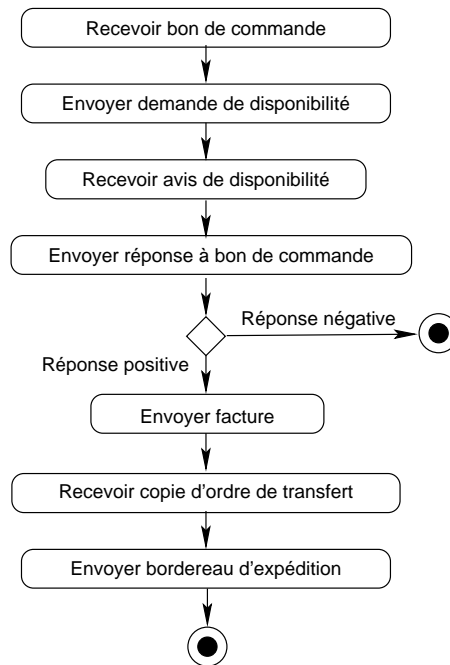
Recevoir bon de commande

Envoyer demande de disponibilité

Recevoir avis de disponibilité

Envoyer réponse à bon de commande

Réponse négative

Réponse positive

Envoyer facture

Recevoir copie d'ordre de transfert

Envoyer bordereau d'expédition